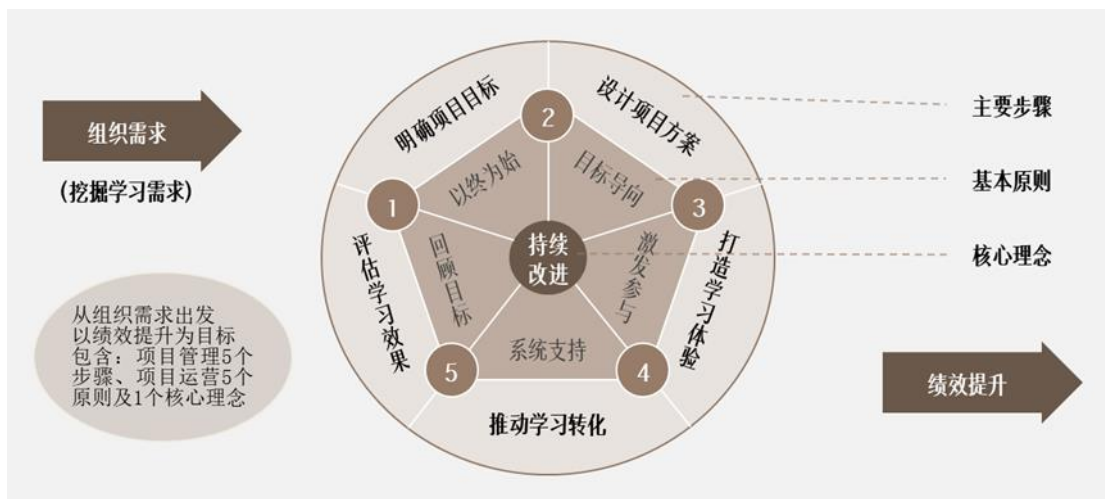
组织需求

(挖掘学习需求)

从组织需求出发
以绩效提升为目标
包含：项目管理5个步骤、项目运营5个原则及1个核心理念

明确项目目标

设计项目方案

打造学习体验

推动学习转化

评估学习效果

2

1

3

4

5

以终为始

目标导向

激发参与

系统支持

回顾目标

持续改进

主要步骤

基本原则

核心理念

绩效提升